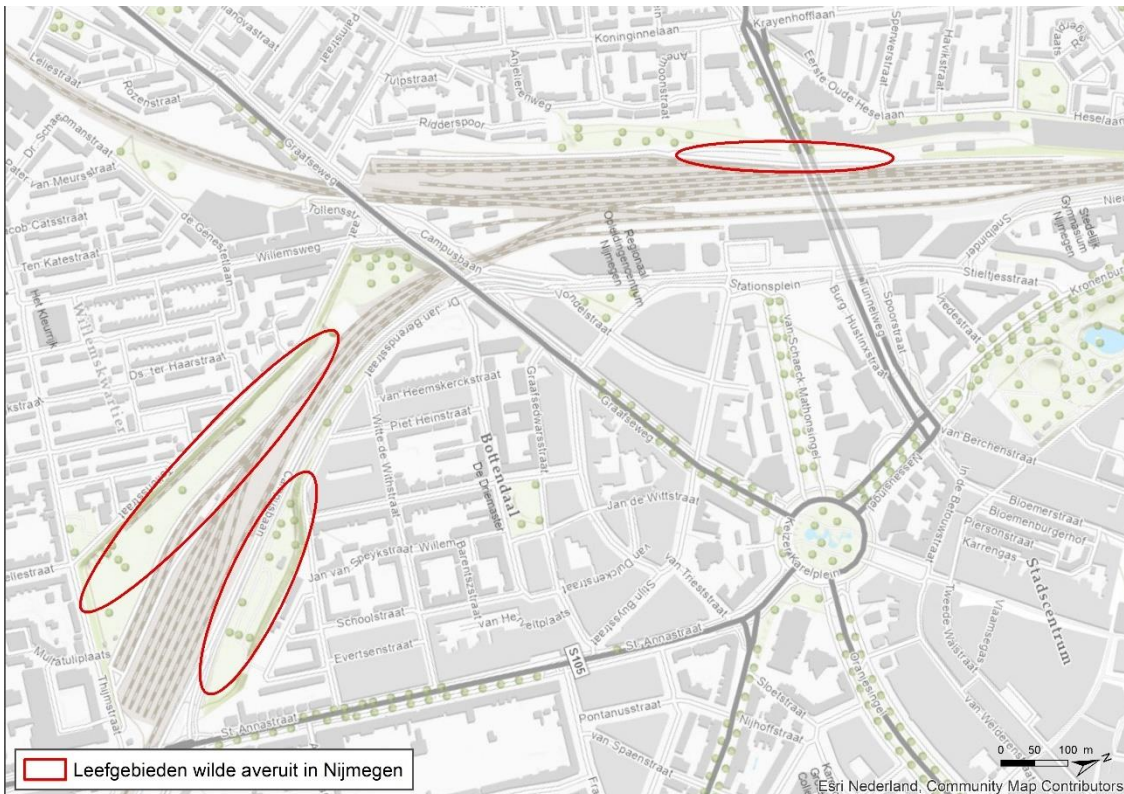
Krayenhofflaan
Koninginnelaan
Tulpstraat
Rozenstraat
Ridderspoor
Graafseweg
Heselaan
Eerste Oude Heselaan
van Meursstraat
Jacob Catsstraat
Ten Katestraat
Tollensstraat
Willemsweg
Campusbaan
Regionaal Opleidingencentrum Nijmegen
Stationsplein
Stieltjesstraat
Vondelstraat
Dr. Jan Berendsstraat
Burg. Hustinxstraat
Spoorstraat
Van Schaeck Mathonsingel
Ds. ter Haarstraat
Willemskwartier
van Heemskerckstraat
Piet Heinstraat
Witte de Withstraat
Graafsedwarsstraat
Graafseweg
Bottendaal
De Dreihoeck
Jan de Wittstraat
van Berchenstraat
Bloemerstraat
Bloemenburgerhof
Piersonstraat
Karrengas
Kelfkensbos
Stadscentrum
Keizer Karelplein
Jan van Speykstraat
Willem Barentszstraat
van Duckerstraat
Stijn Buysstraat
van Triestraat
Schoolstraat
van Heutszplaats
Evertsenstraat
St. Annastraat
S105
Multatuliplaats
Thijmstraat
St. Annastraat
Pontanusstraat
van Spaenstraat
Sloetstraat
Nijhoffstraat
Oranjesingel
Tweede Walstraat
Vlaamsegas
van Welderenstraat
0 50 100 m
Leefgebieden wilde averuit in Nijmegen
Esri Nederland, Community Map Contributors